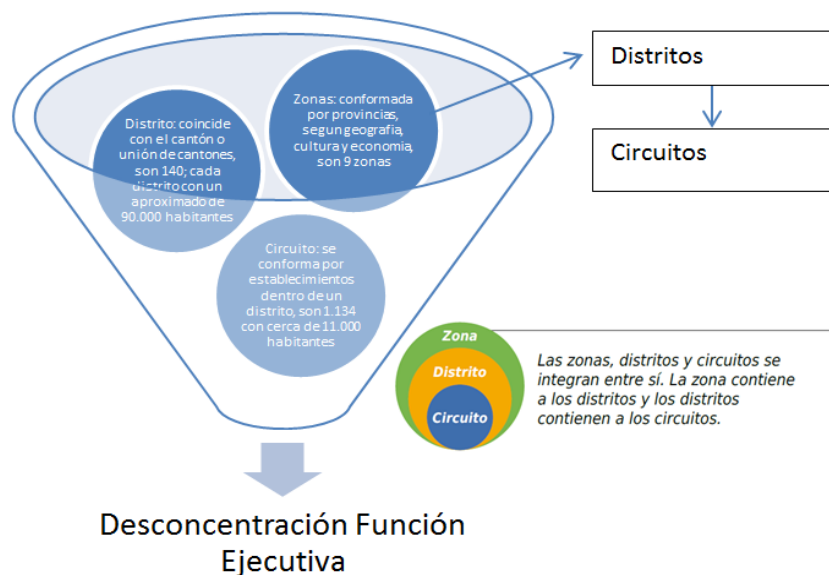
Distrito: coincide con el cantón o unión de cantones, son 140; cada distrito con un aproximado de 90.000 habitantes

Zonas: conformada por provincias, segun geografía, cultura y economía, son 9 zonas

Circuito: se conforma por establecimientos dentro de un distrito, son 1.134 con cerca de 11.000 habitantes

Distritos

Circuitos

Zona

Distrito

Circuito

Las zonas, distritos y circuitos se integran entre sí. La zona contiene a los distritos y los distritos contienen a los circuitos.

Desconcentración Función Ejecutiva